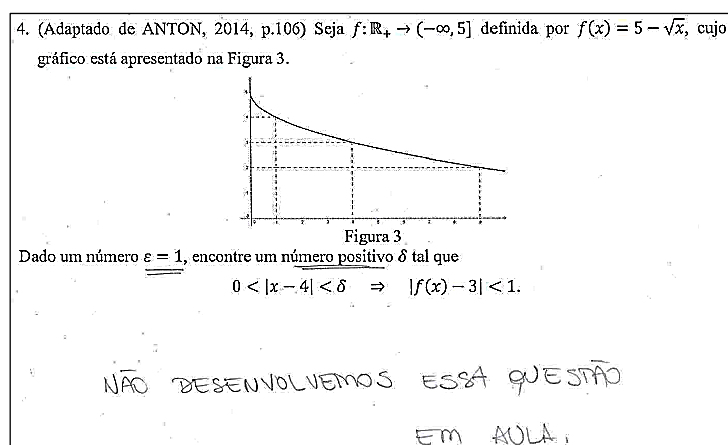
4. (Adaptado de ANTON, 2014, p.106) Seja $f: \mathbb{R}_+ \rightarrow (-\infty, 5]$ definida por $f(x) = 5 - \sqrt{x}$, cujo gráfico está apresentado na Figura 3.

Figura 3

Dado um número $\varepsilon = 1$, encontre um número positivo $\delta$ tal que

$0 < |x - 4| < \delta \Rightarrow |f(x) - 3| < 1.$

NÃO DESENVOLVEMOS ESSA QUESTÃO EM AULA.